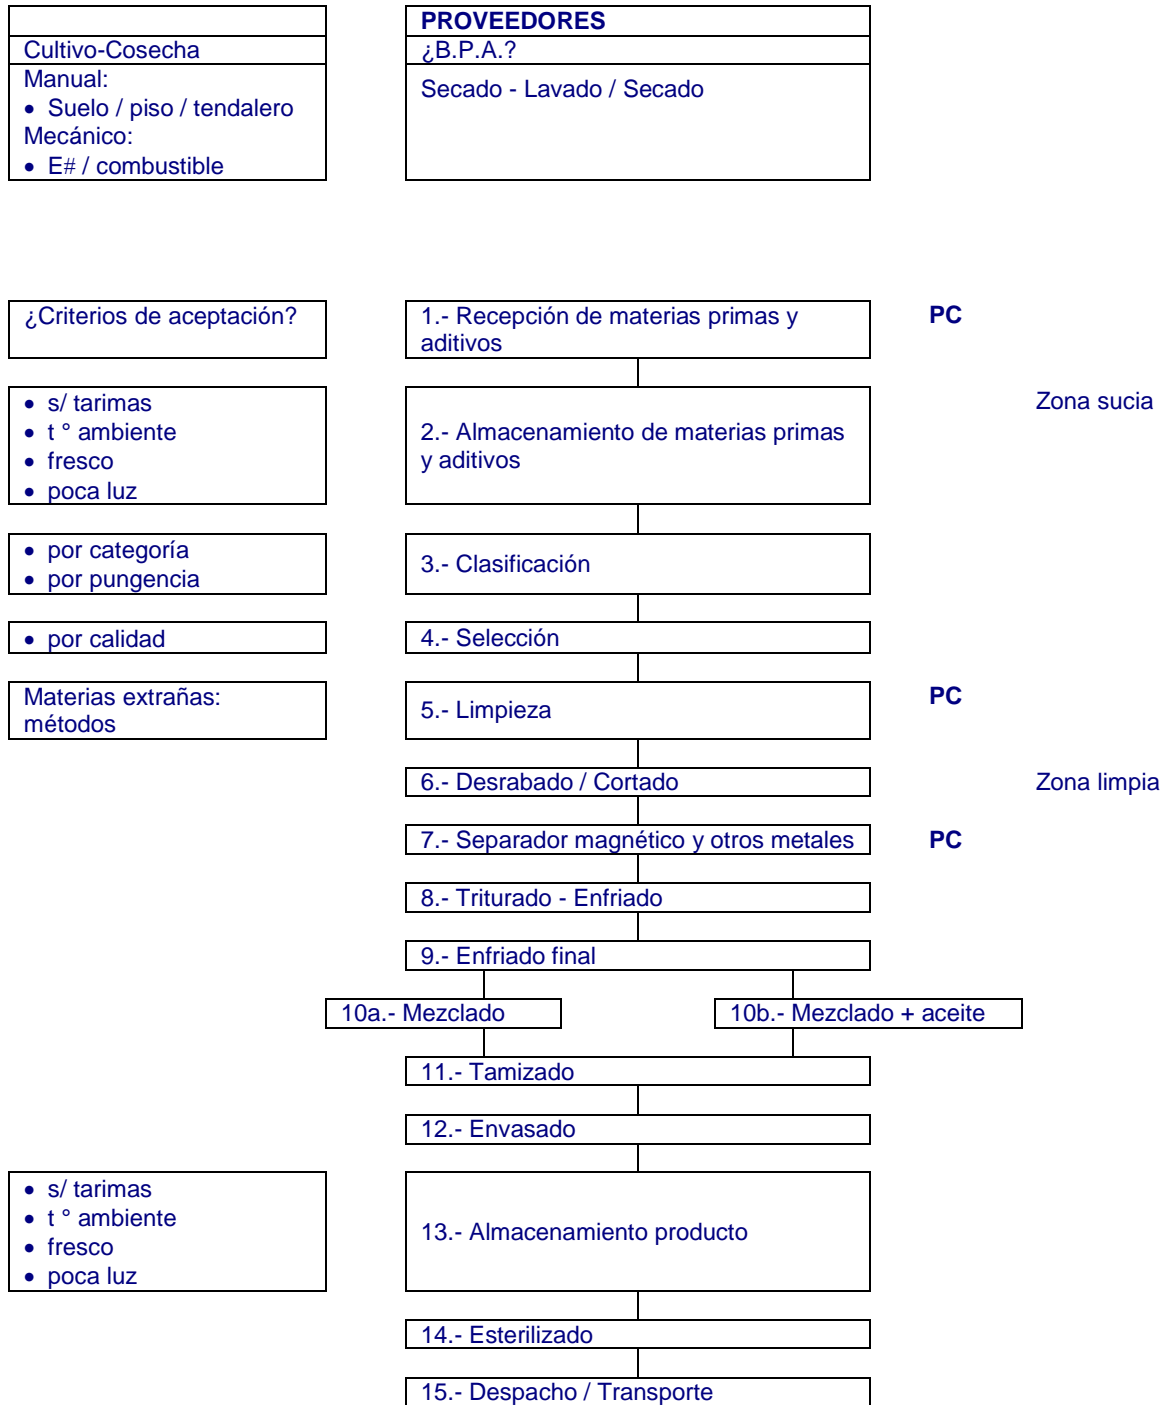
Cultivo-Cosecha
Manual:
• Suelo / piso / tendalero
Mecánico:
• E# / combustible

PROVEEDORES
¿B.P.A.?
Secado - Lavado / Secado

¿Criterios de aceptación?

1.- Recepción de materias primas y aditivos

PC

• s/ tarimas
• t ° ambiente
• fresco
• poca luz

2.- Almacenamiento de materias primas y aditivos

Zona sucia

• por categoría
• por pungencia

3.- Clasificación

• por calidad

4.- Selección

Materias extrañas: métodos

5.- Limpieza

PC

6.- Desrabado / Cortado

Zona limpia

7.- Separador magnético y otros metales

PC

8.- Triturado - Enfriado

9.- Enfriado final

10a.- Mezclado

10b.- Mezclado + aceite

11.- Tamizado

12.- Envasado

• s/ tarimas
• t ° ambiente
• fresco
• poca luz

13.- Almacenamiento producto

14.- Esterilizado

15.- Despacho / Transporte